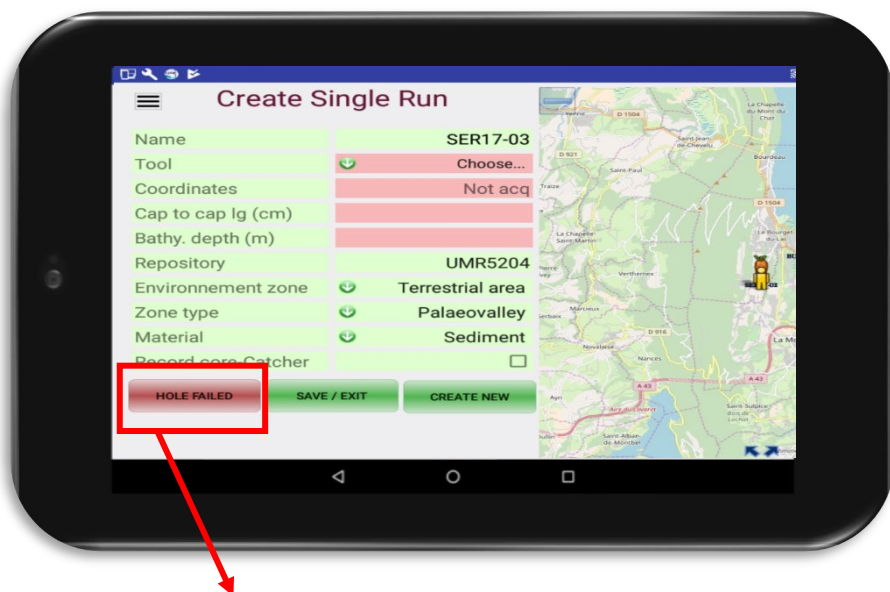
Create Single Run

| | |
|---|---|
| Name | SER17-03 |
| Tool | Choose... |
| Coordinates | Not acq |
| Cap to cap lg (cm) | |
| Bathy. depth (m) | |
| Repository | UMR5204 |
| Environnement zone | Terrestrial area |
| Zone type | Palaeovalley |
| Material | Sediment |
| Record core Catcher | |

HOLE FAILED
SAVE / EXIT
CREATE NEW

D 1504
Saint-Jean-de-Chevelu
La Chapelle-du-Mont-du-Chat
D 921
Saint-Paul
Bourdeau
Traize
D 1504
La Chapelle-Saint-Martin
Le Bourget-du-Lac
Verthemex
Marcieux
D 916
Novalaise
Nances
La M
A 43
A 43
Aiguebelette-le-Lac
Saint-Sulpice
Saint-Alban-de-Montbel